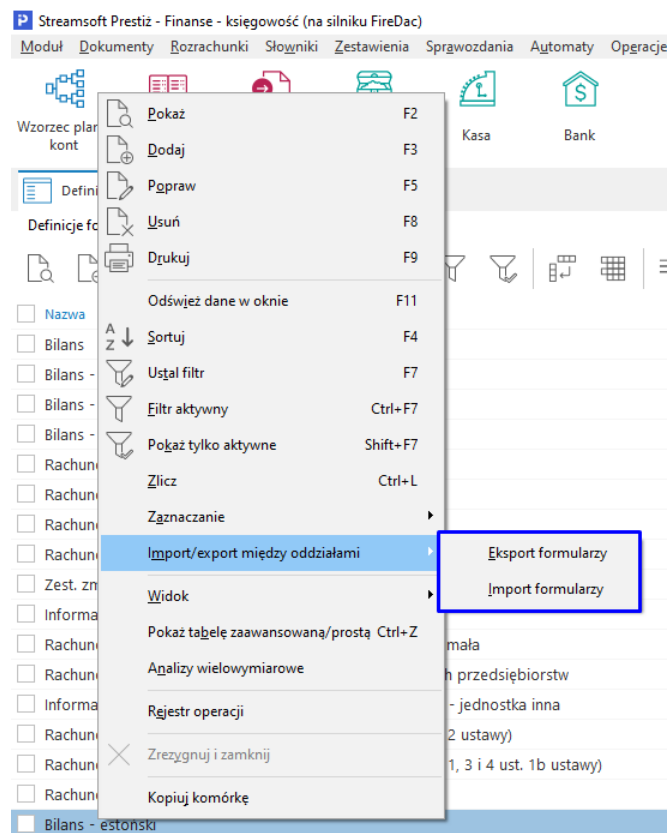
Streamsoft Prestiż - Finanse - księgowość (na silniku FireDac)

Moduł Dokumenty Rozrachunki Słowniki Zestawienia Sprawozdania Automaty Operacje

Wzorzec planu kont

Kasa

Bank

Defini

Definicje fo

Nazwa

Bilans

Bilans -

Bilans -

Bilans -

Rachun

Rachun

Rachun

Rachun

Zest. zm

Informa

Rachun

Rachun

Informa

Rachun

Rachun

Rachun

Bilans - estoński

mała

h przedsiębiorstw

- jednostka inna

2 ustawy)

1, 3 i 4 ust. 1b ustawy)

| | |
|---|---|
| Pokaż | F2 |
| Dodaj | F3 |
| Popraw | F5 |
| Usuń | F8 |
| Drukuj | F9 |
| Odśwież dane w oknie | F11 |
| Sortuj | F4 |
| Ustal filtr | F7 |
| Filtr aktywny | Ctrl+F7 |
| Pokaż tylko aktywne | Shift+F7 |
| Zlicz | Ctrl+L |
| Zaznaczanie | |
| Import/export między oddziałami | |
| Widok | |
| Pokaż tabelę zaawansowaną/prostą | Ctrl+Z |
| Analizy wielowymiarowe | |
| Rejestr operacji | |
| Zrezygnuj i zamknij | |
| Kopiuj komórkę | |

Eksport formularzy

Import formularzy